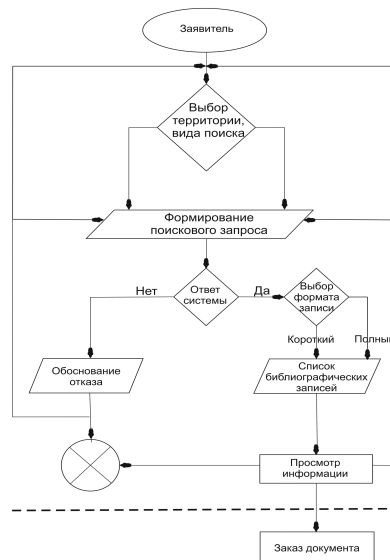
Заявитель

Выбор территории, вида поиска

Формирование поискового запроса

Нет

Ответ системы

Да

Выбор формата записи

Короткий

Полный

Обоснование отказа

Список библиографических записей

Просмотр информации

Заказ документа